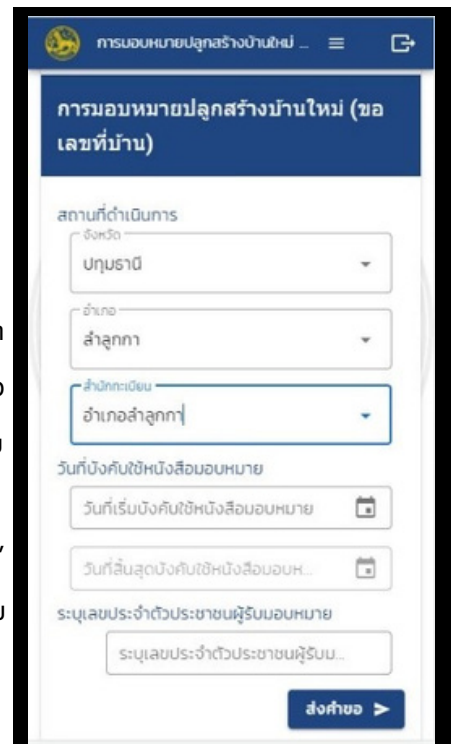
การมอบหมายปลูกสร้างบ้านใหม่ ...

การมอบหมายปลูกสร้างบ้านใหม่ (ขอเลขที่บ้าน)

สถานที่ดำเนินการ

จังหวัด
ปทุมธานี

อำเภอ
ลำลูกกา

สำนักทะเบียน
อำเภอลำลูกกา

วันที่บังคับใช้หนังสือมอบหมาย

วันที่เริ่มบังคับใช้หนังสือมอบหมาย

วันที่สิ้นสุดบังคับใช้หนังสือมอบห...

ระบุเลขประจำตัวประชาชนผู้รับมอบหมาย

ระบุเลขประจำตัวประชาชนผู้รับม...

ส่งคำขอ >

ก
อ
บ
/
บ